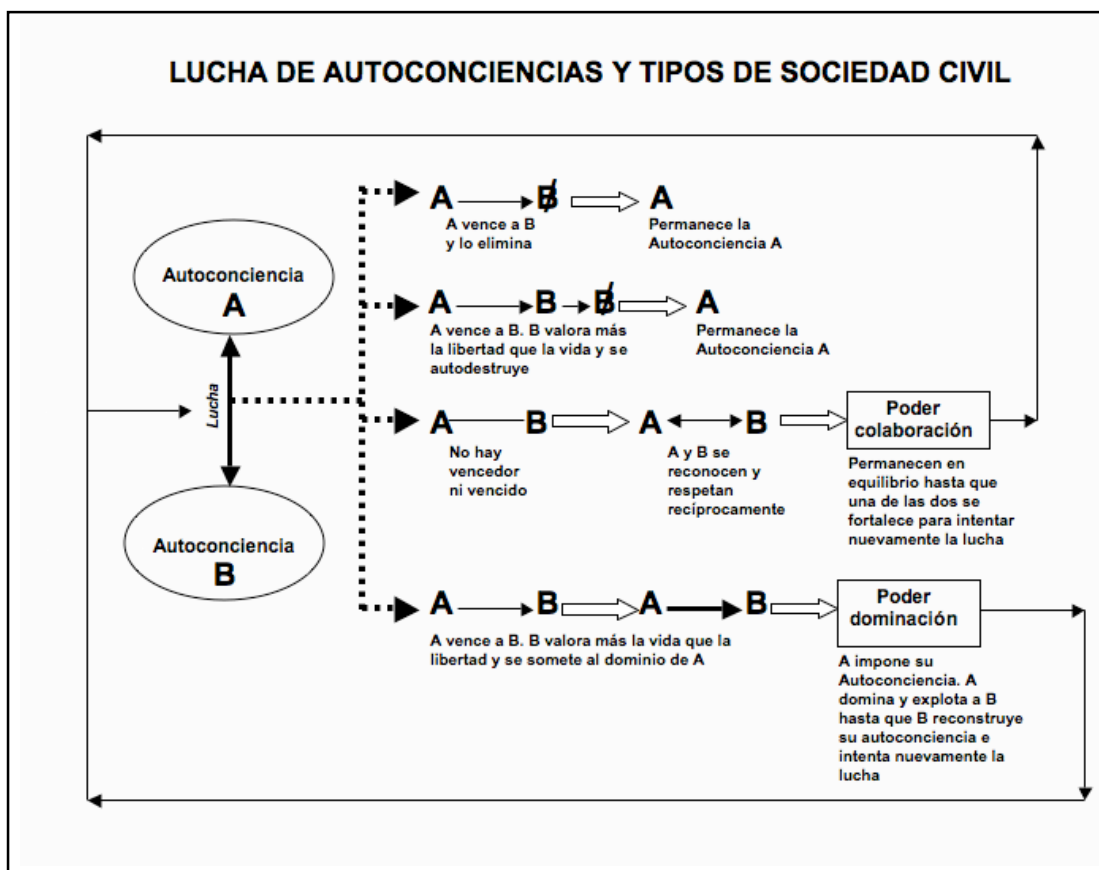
LUCHA DE AUTOCONCIENCIAS Y TIPOS DE SOCIEDAD CIVIL

Autoconciencia
A

Lucha

Autoconciencia
B

A B A
A vence a B y lo elimina
Permanece la Autoconciencia A

A B B A
A vence a B. B valora más la libertad que la vida y se autodestruye
Permanece la Autoconciencia A

A B A B
No hay vencedor ni vencido
A y B se reconocen y respetan recíprocamente
Poder colaboración
Permanecen en equilibrio hasta que una de las dos se fortalece para intentar nuevamente la lucha

A B A B
A vence a B. B valora más la vida que la libertad y se somete al dominio de A
Poder dominación
A impone su Autoconciencia. A domina y explota a B hasta que B reconstruye su autoconciencia e intenta nuevamente la lucha